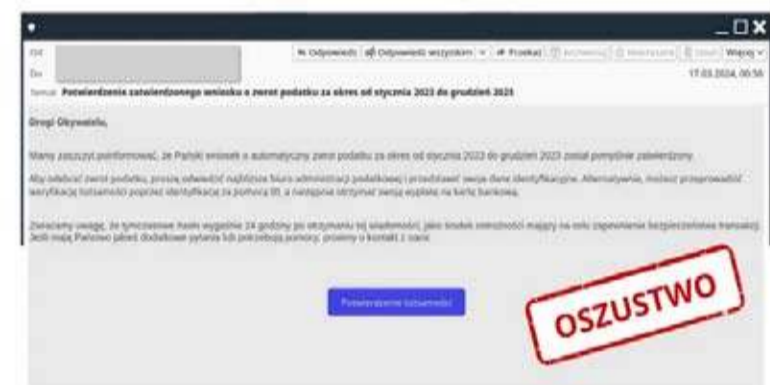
Od:
Do:
Temat: Potwierdzenie zatwierdzonego wniosku o zwrot podatku za okres od stycznia 2023 do grudnia 2023

Odpowiedz | Odpowiedz wszystkim | Przekaż | Archiwizuj | Niechciane | Usuń | Więcej

17.03.2024, 00:50

Drogi Obywatelu,

Mamy zaszczyt poinformować, że Pański wniosek o automatyczny zwrot podatku za okres od stycznia 2023 do grudnia 2023 został pomyślnie zatwierdzony.

Aby odebrać zwrot podatku, proszę odwiedzić najbliższe biuro administracji podatkowej i przedstawić swoje dane identyfikacyjne. Alternatywnie, możesz przeprowadzić weryfikację tożsamości poprzez identyfikację za pomocą ID, a następnie otrzymać swoją wypłatę na kartę bankową.

Zwracamy uwagę, że tymczasowe hasło wygaśnie 24 godziny po otrzymaniu tej wiadomości, jako środek ostrożności mający na celu zapewnienie bezpieczeństwa transakcji. Jeśli mają Państwo jakieś dodatkowe pytania lub potrzebują pomocy, prosimy o kontakt z nami.

Potwierdzenie tożsamości

OSZUSTWO